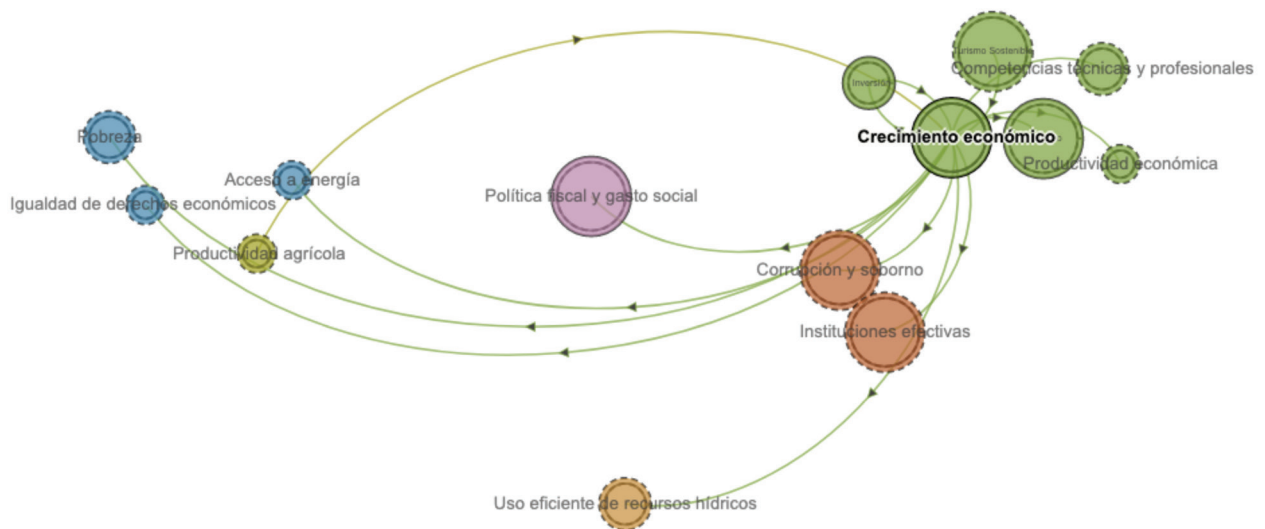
Turismo Sostenible
Competencias técnicas y profesionales
Inversión
Pobreza
Crecimiento económico
Productividad económica
Acceso a energía
Igualdad de derechos económicos
Política fiscal y gasto social
Productividad agrícola
Corrupción y soborno
Instituciones efectivas
Uso eficiente de recursos hídricos